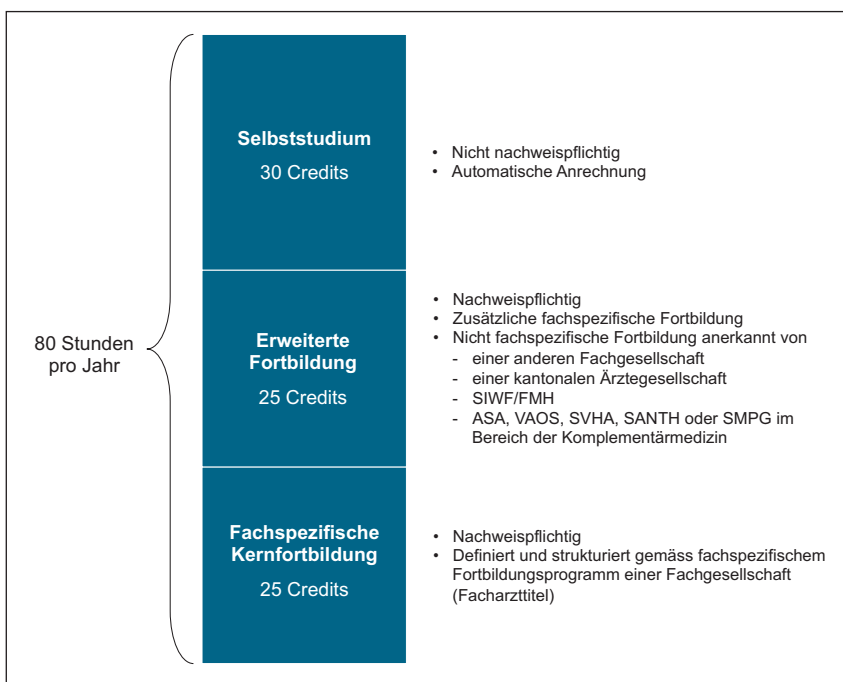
80 Stunden pro Jahr

**Selbststudium**
30 Credits

- Nicht nachweispflichtig
- Automatische Anrechnung

**Erweiterte Fortbildung**
25 Credits

- Nachweispflichtig
- Zusätzliche fachspezifische Fortbildung
- Nicht fachspezifische Fortbildung anerkannt von
  - einer anderen Fachgesellschaft
  - einer kantonalen Ärztegesellschaft
  - SIWF/FMH
  - ASA, VAOS, SVHA, SANTH oder SMPG im Bereich der Komplementärmedizin

**Fachspezifische Kernfortbildung**
25 Credits

- Nachweispflichtig
- Definiert und strukturiert gemäss fachspezifischem Fortbildungsprogramm einer Fachgesellschaft (Facharzttitel)